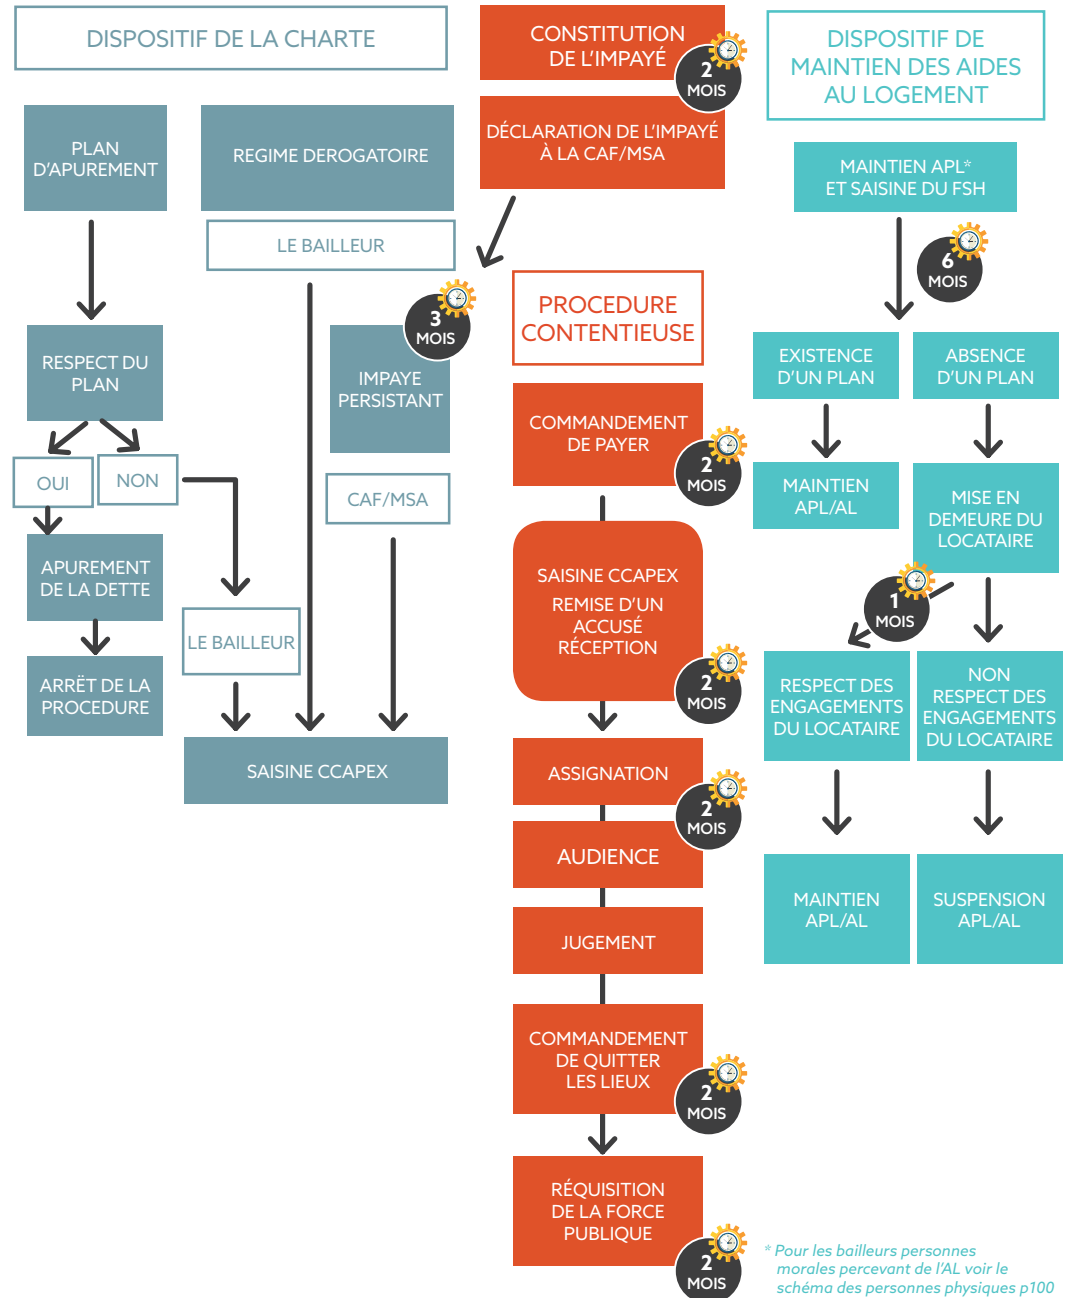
DISPOSITIF DE LA CHARTE

PLAN D'APUREMENT

REGIME DEROGATOIRE

LE BAILLEUR

RESPECT DU PLAN

OUI

NON

APUREMENT DE LA DETTE

ARRËT DE LA PROCEDURE

3 MOIS

IMPAYE PERSISTANT

CAF/MSA

LE BAILLEUR

SAISINE CCAPEX

CONSTITUTION DE L'IMPAYÉ

2 MOIS

DÉCLARATION DE L'IMPAYÉ À LA CAF/MSA

PROCEDURE CONTENTIEUSE

COMMANDEMENT DE PAYER

2 MOIS

SAISINE CCAPEX
REMISE D'UN ACCUSÉ RÉCEPTION

2 MOIS

ASSIGNATION

2 MOIS

AUDIENCE

JUGEMENT

COMMANDEMENT DE QUITTER LES LIEUX

2 MOIS

RÉQUISITION DE LA FORCE PUBLIQUE

2 MOIS

DISPOSITIF DE MAINTIEN DES AIDES AU LOGEMENT

MAINTIEN APL* ET SAISINE DU FSH

6 MOIS

EXISTENCE D'UN PLAN

ABSENCE D'UN PLAN

MAINTIEN APL/AL

MISE EN DEMEURE DU LOCATAIRE

1 MOIS

RESPECT DES ENGAGEMENTS DU LOCATAIRE

NON RESPECT DES ENGAGEMENTS DU LOCATAIRE

MAINTIEN APL/AL

SUSPENSION APL/AL

* Pour les bailleurs personnes morales percevant de l'AL voir le schéma des personnes physiques p100